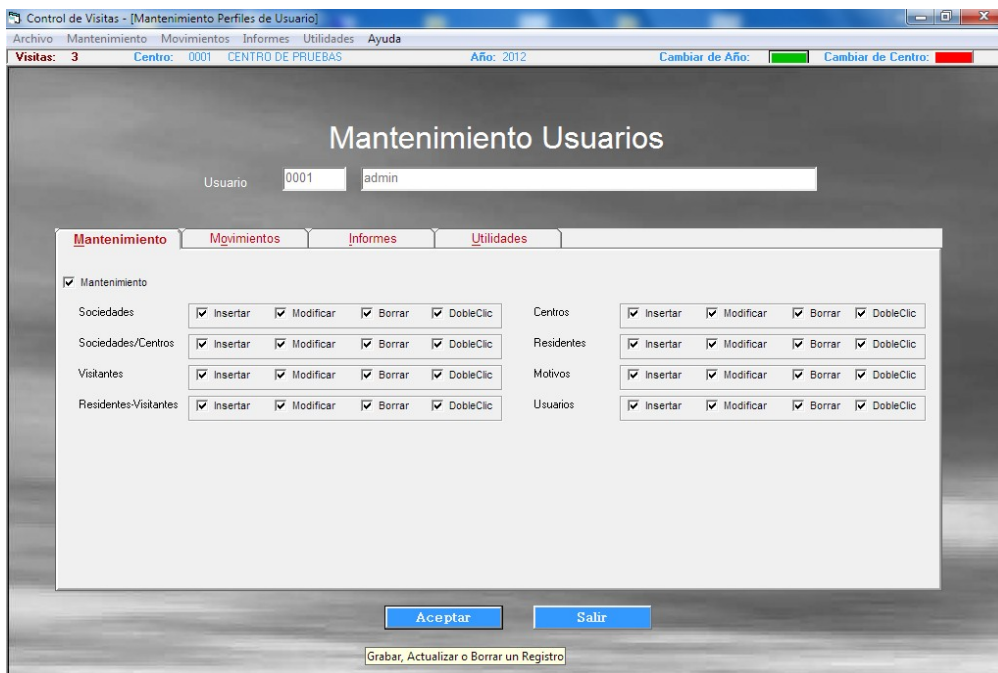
Control de Visitas - [Mantenimiento Perfiles de Usuario]

Archivo Mantenimiento Movimientos Informes Utilidades Ayuda

Visitas: 3 Centro: 0001 CENTRO DE PRUEBAS Año: 2012 Cambiar de Año: Cambiar de Centro:

Mantenimiento Usuarios

Usuario 0001 admin

Mantenimiento Movimientos Informes Utilidades

Mantenimiento

| | | | | | | | | | |
|---|---|---|---|---|---|---|---|---|---|
| Sociedades | Insertar | Modificar | Borrar | DobleClic | Centros | Insertar | Modificar | Borrar | DobleClic |
| Sociedades/Centros | Insertar | Modificar | Borrar | DobleClic | Residentes | Insertar | Modificar | Borrar | DobleClic |
| Visitantes | Insertar | Modificar | Borrar | DobleClic | Motivos | Insertar | Modificar | Borrar | DobleClic |
| Residentes-Visitantes | Insertar | Modificar | Borrar | DobleClic | Usuarios | Insertar | Modificar | Borrar | DobleClic |

Aceptar Salir

Grabar, Actualizar o Borrar un Registro